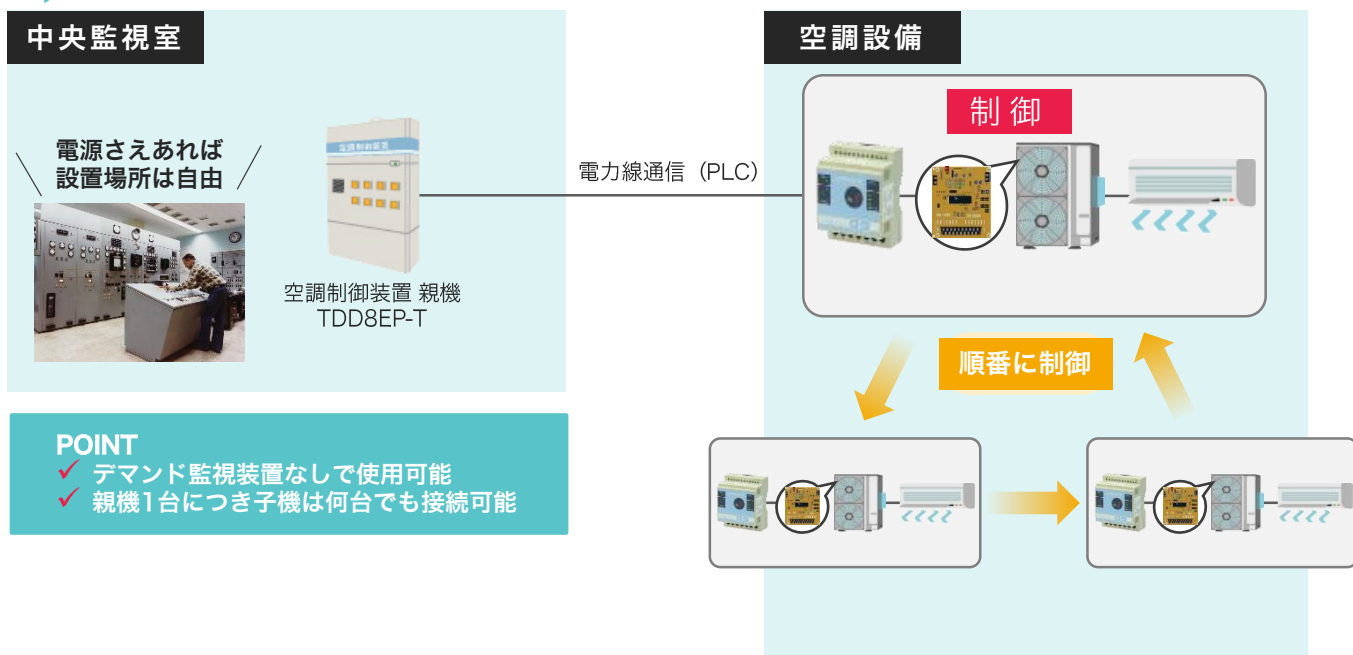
中央監視室

電源さえあれば
設置場所は自由

空調制御装置

空調制御装置 親機
TDD8EP-T

電力線通信（PLC）

空調設備

制御

順番に制御

POINT
✓ デマンド監視装置なしで使用可能
✓ 親機1台につき子機は何台でも接続可能